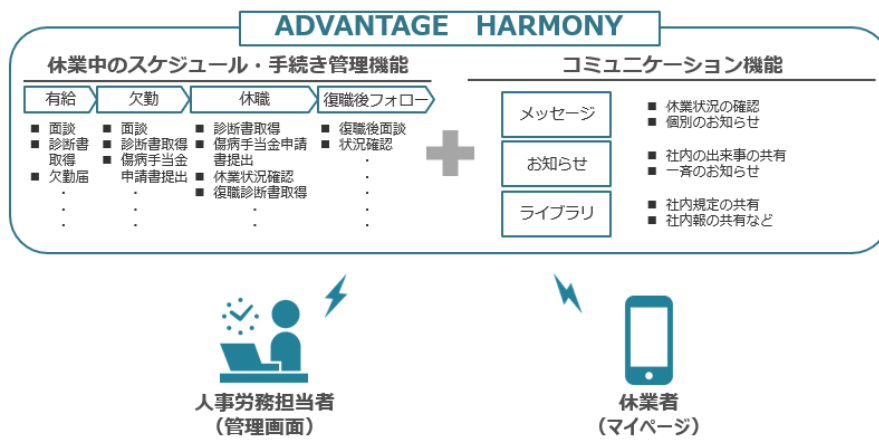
ADVANTAGE HARMONY

休業中のスケジュール・手続き管理機能

有給
■ 面談
■ 診断書取得
■ 欠勤届
・
・
・

欠勤
■ 面談
■ 診断書取得
■ 傷病手当金申請書提出
・
・
・

休職
■ 診断書取得
■ 傷病手当金申請書提出
■ 休業状況確認
■ 復職診断書取得
・
・

復職後フォロー
■ 復職後面談
■ 状況確認
・
・
・
・

コミュニケーション機能

メッセージ
■ 休業状況の確認
■ 個別のお知らせ

お知らせ
■ 社内の出来事の共有
■ 一斉のお知らせ

ライブラリ
■ 社内規定の共有
■ 社内報の共有など

人事労務担当者
（管理画面）

休業者
（マイページ）